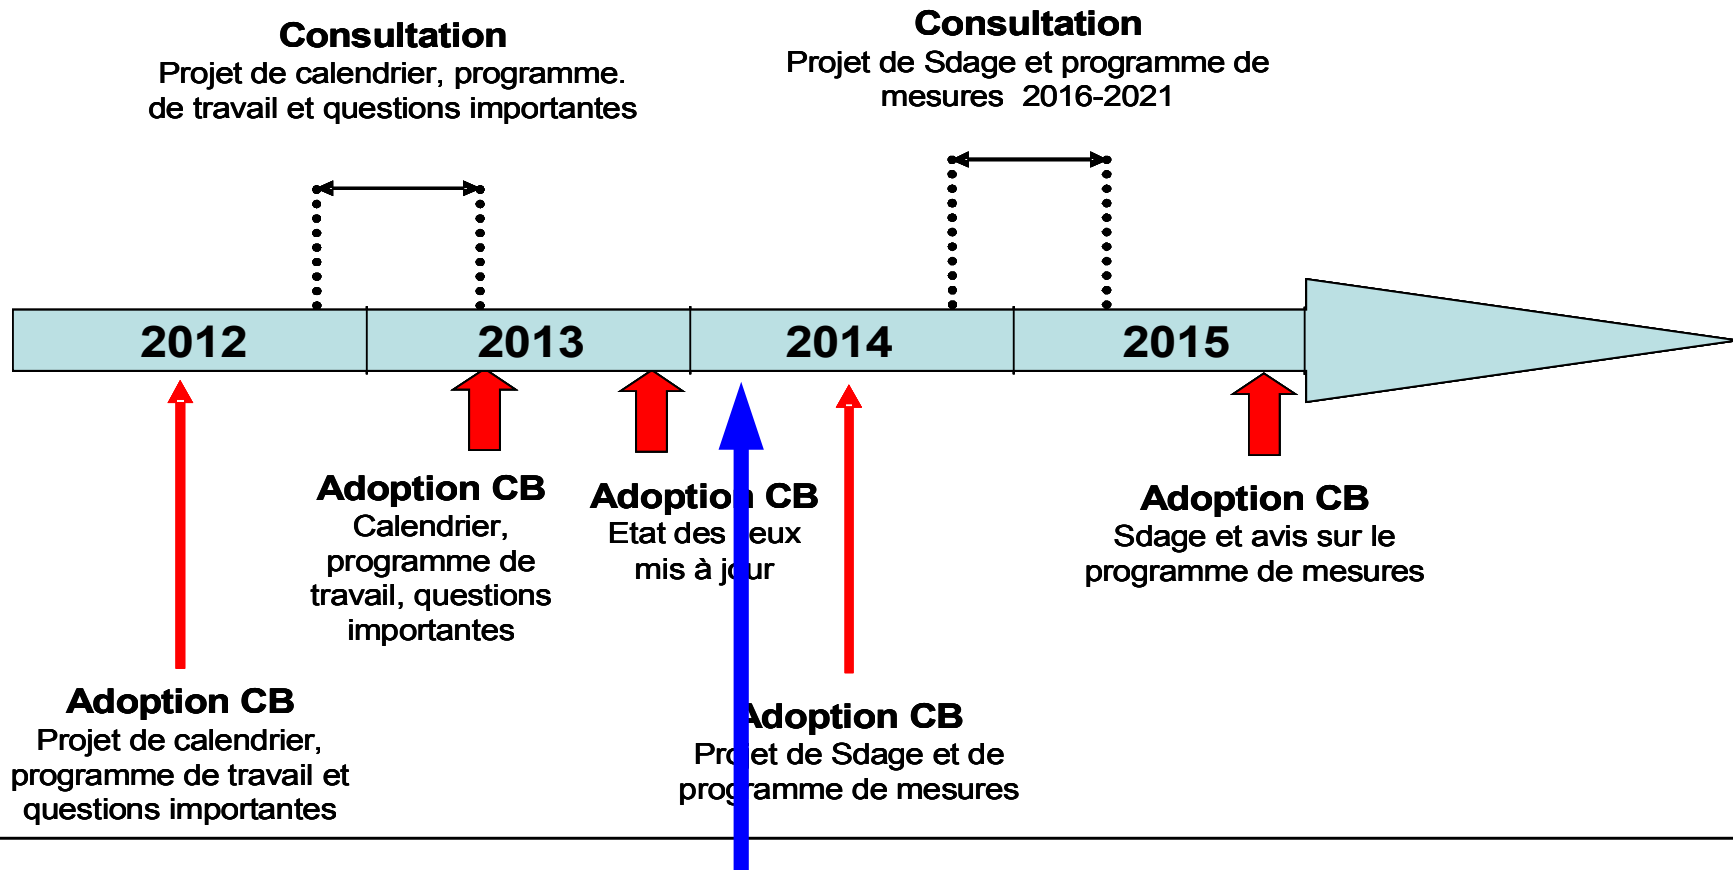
Consultation
Projet de calendrier, programme. de travail et questions importantes

Consultation
Projet de Sdage et programme de mesures 2016-2021

2012

2013

2014

2015

Adoption CB
Calendrier, programme de travail, questions importantes

Adoption CB
Etat des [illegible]eux mis à j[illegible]ur

Adoption CB
Sdage et avis sur le programme de mesures

Adoption CB
Projet de calendrier, programme de travail et questions importantes

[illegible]doption CB
Pr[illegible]et de Sdage et de prog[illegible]amme de mesures